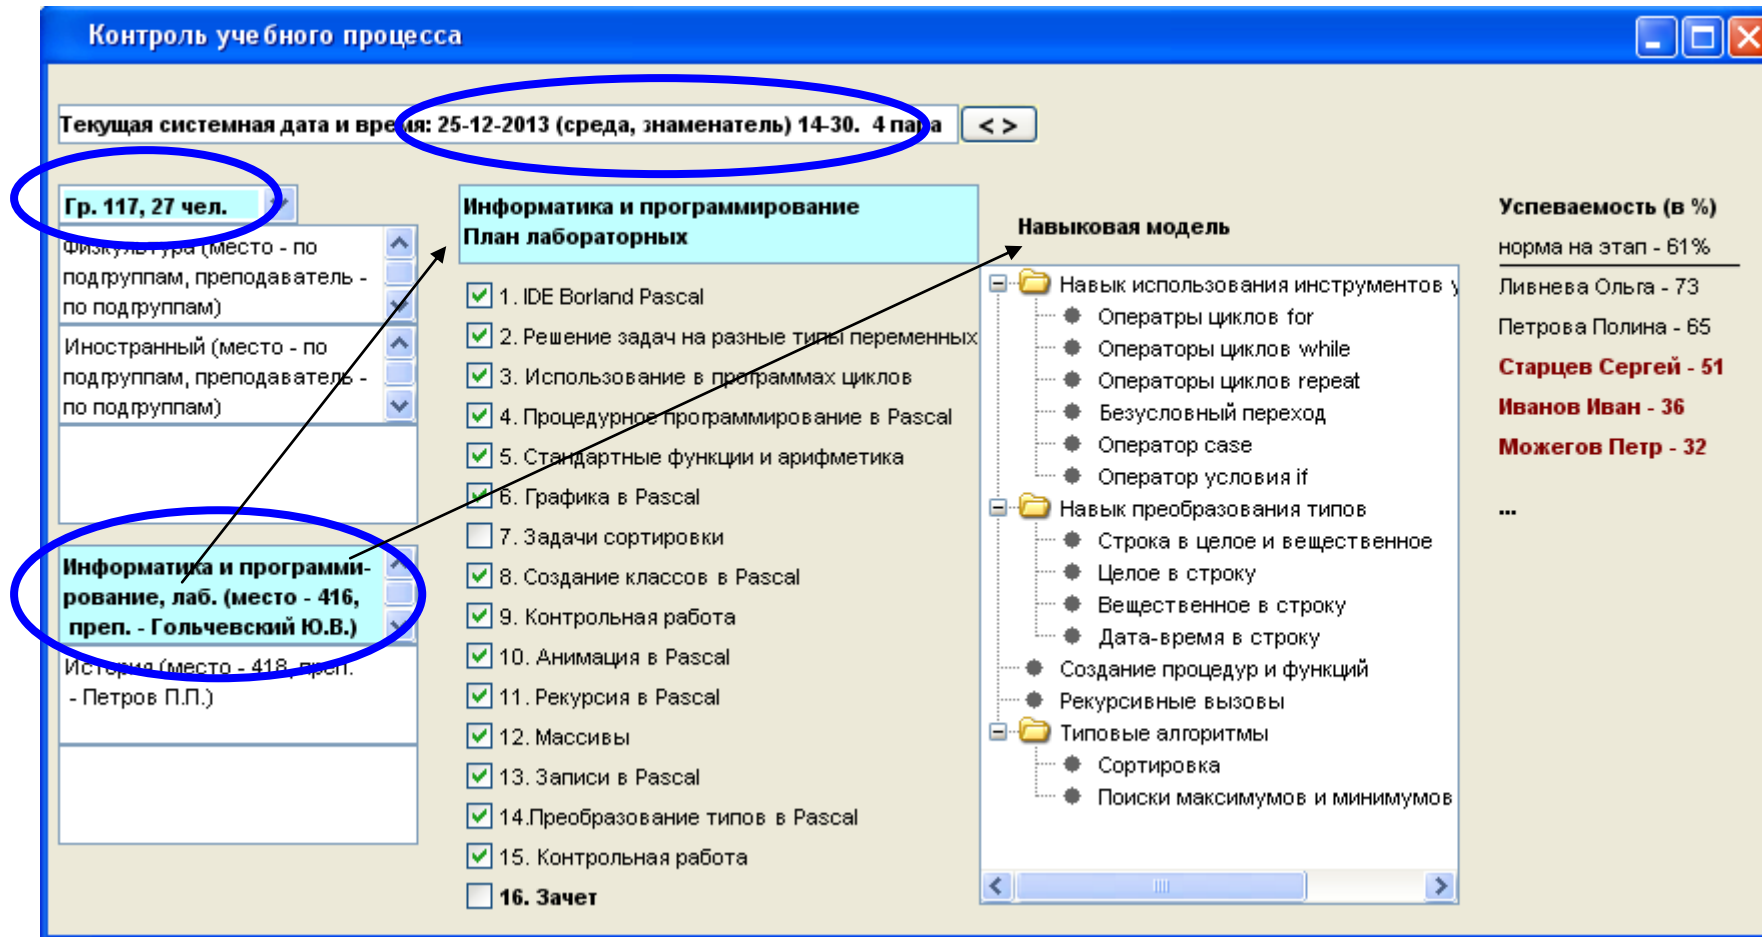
Контроль учебного процесса

Текущая системная дата и время: 25-12-2013 (среда, знаменатель) 14-30. 4 пара

< >

Гр. 117, 27 чел.

Физкультура (место - по подгруппам, преподаватель - по подгруппам)

Иностранный (место - по подгруппам, преподаватель - по подгруппам)

Информатика и программирование, лаб. (место - 416, преп. - Гольчевский Ю.В.)

История (место - 418, преп. - Петров П.П.)

Информатика и программирование
План лабораторных

1. IDE Borland Pascal
2. Решение задач на разные типы переменных
3. Использование в программах циклов
4. Процедурное программирование в Pascal
5. Стандартные функции и арифметика
6. Графика в Pascal
7. Задачи сортировки
8. Создание классов в Pascal
9. Контрольная работа
10. Анимация в Pascal
11. Рекурсия в Pascal
12. Массивы
13. Записи в Pascal
14.Преобразование типов в Pascal
15. Контрольная работа
16. Зачет

Навыковая модель

Навык использования инструментов у
Оператры циклов for
Операторы циклов while
Операторы циклов repeat
Безусловный переход
Оператор case
Оператор условия if
Навык преобразования типов
Строка в целое и вещественное
Целое в строку
Вещественное в строку
Дата-время в строку
Создание процедур и функций
Рекурсивные вызовы
Типовые алгоритмы
Сортировка
Поиски максимумов и минимумов

Успеваемость (в %)
норма на этап - 61%
Ливнева Ольга - 73
Петрова Полина - 65
Старцев Сергей - 51
Иванов Иван - 36
Можегов Петр - 32
...